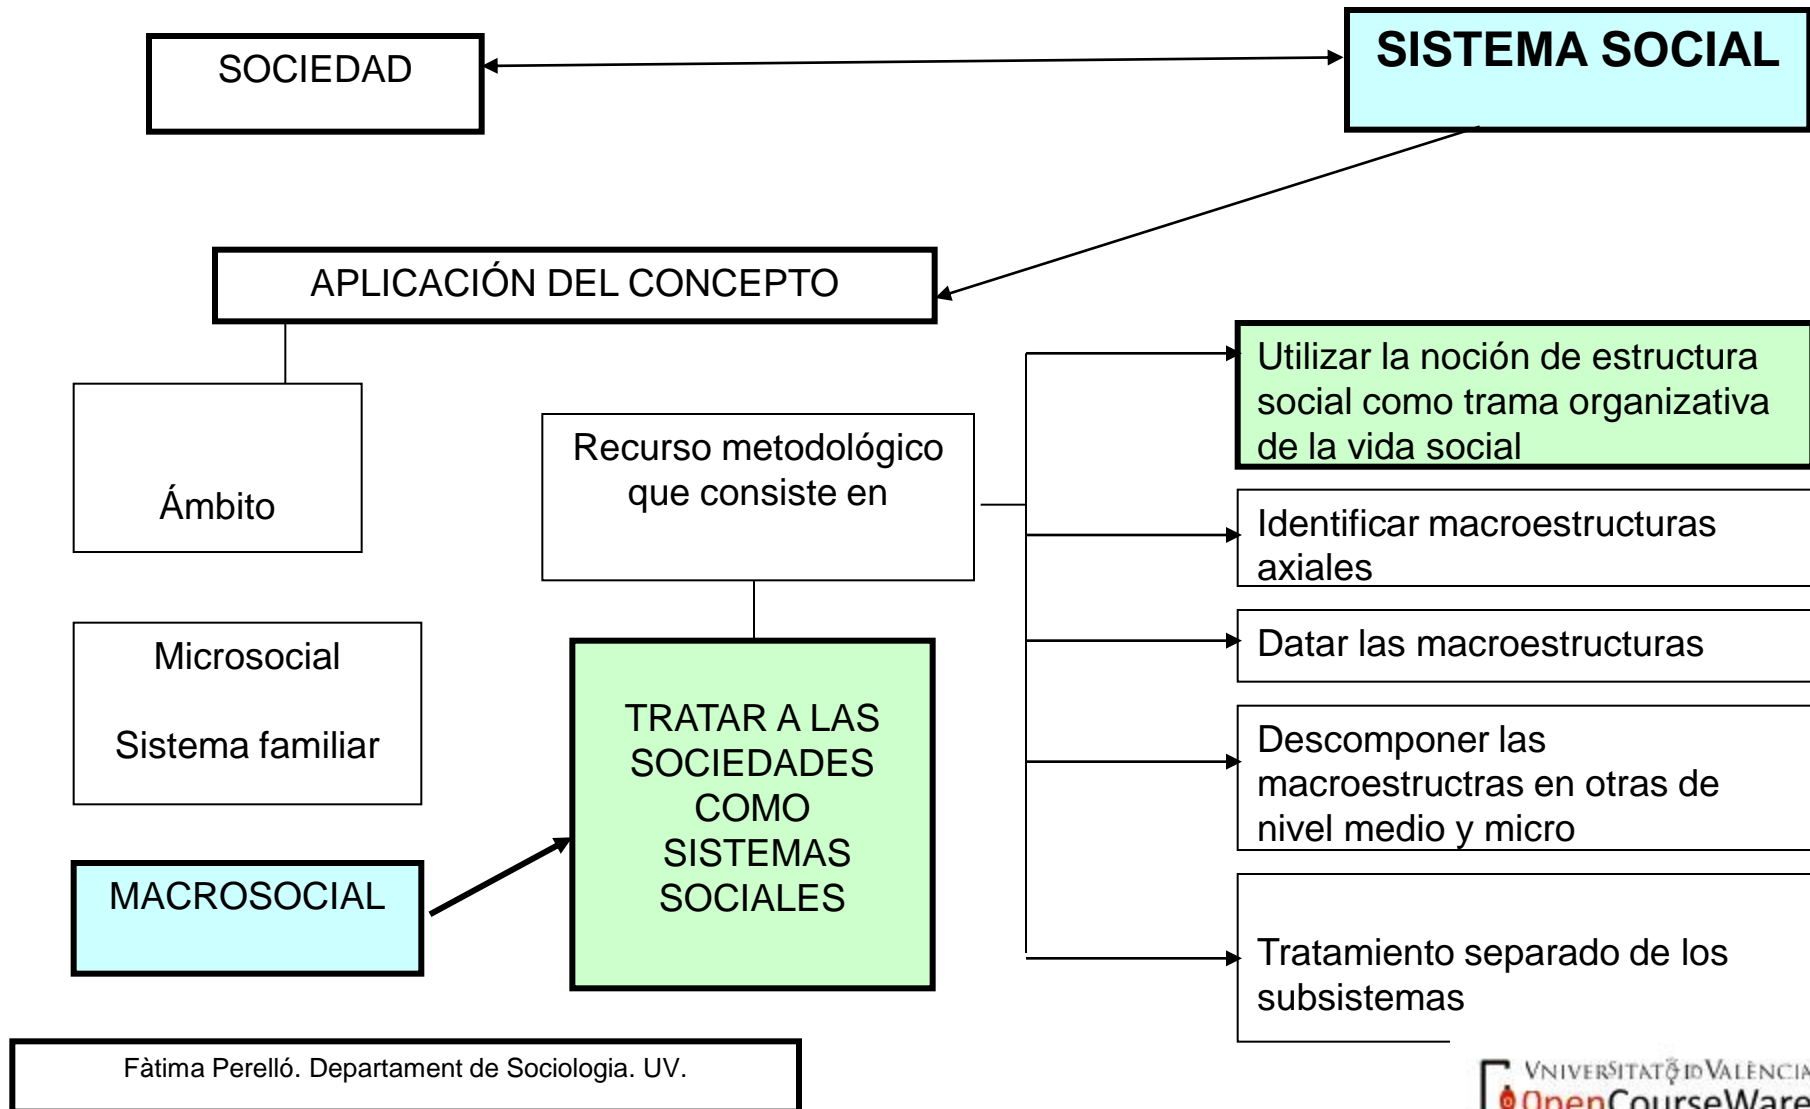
SOCIEDAD

SISTEMA SOCIAL

APLICACIÓN DEL CONCEPTO

Ámbito

Recurso metodológico que consiste en

Utilizar la noción de estructura social como trama organizativa de la vida social

Identificar macroestructuras axiales

Datar las macroestructuras

Microsocial

Sistema familiar

TRATAR A LAS SOCIEDADES COMO SISTEMAS SOCIALES

Descomponer las macroestructras en otras de nivel medio y micro

MACROSOCIAL

Tratamiento separado de los subsistemas

Fàtima Perelló. Departament de Sociologia. UV.

VNIVERSITAT DE VALÈNCIA
OpenCourseWare